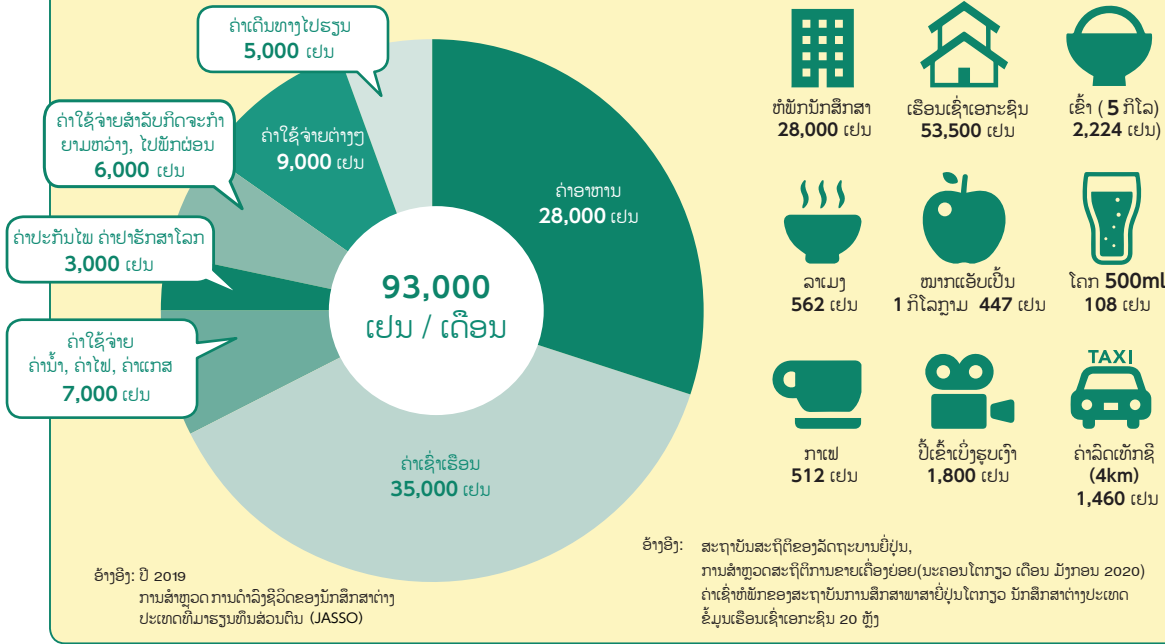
ຄ່າເດີນທາງໄປຮຽນ
5,000 ເຢນ

ຄ່າໃຊ້ຈ່າຍສຳລັບກິດຈະກຳຍາມຫວ່າງ, ໄປພັກຜ່ອນ
6,000 ເຢນ

ຄ່າໃຊ້ຈ່າຍຕ່າງໆ
9,000 ເຢນ

ຄ່າປະກັນໄພ ຄ່າຢາຮັກສາໂລກ
3,000 ເຢນ

ຄ່າໃຊ້ຈ່າຍ
ຄ່ານ້ຳ, ຄ່າໄຟ, ຄ່າແກສ
7,000 ເຢນ

ຄ່າອາຫານ
28,000 ເຢນ

93,000
ເຢນ / ເດືອນ

ຄ່າເຊົ່າເຮືອນ
35,000 ເຢນ

ຫໍພັກນັກສຶກສາ
28,000 ເຢນ

ເຮືອນເຊົ່າເອກະຊົນ
53,500 ເຢນ

ເຂົ້າ ( 5 ກິໂລ)
2,224 ເຢນ)

ລາເມງ
562 ເຢນ

ໝາກແອັບເປີ້ນ
1 ກິໂລກຼາມ 447 ເຢນ

ໂຄກ 500ml
108 ເຢນ

ກາເຟ
512 ເຢນ

ປີ້ເຂົ້າເບິ່ງຮູບເງົາ
1,800 ເຢນ

TAXI
ຄ່າລົດແທັກຊີ
(4km)
1,460 ເຢນ

ອ້າງອີງ: ສະຖາບັນສະຖິຕິຂອງລັດຖະບານຍີ່ປຸ່ນ,
ການສຳຫຼວດສະຖິຕິການຂາຍເຄື່ອງຍ່ອຍ(ນະຄອນໂຕກຽວ ເດືອນ ມັງກອນ 2020)
ຄ່າເຊົ່າຫໍພັກຂອງສະຖາບັນການສຶກສາພາສາຍີ່ປຸ່ນໂຕກຽວ ນັກສຶກສາຕ່າງປະເທດ
ຂໍ້ມູນເຮືອນເຊົ່າເອກະຊົນ 20 ຫ້ອງ

ອ້າງອີງ: ປີ 2019
ການສຳຫຼວດ ການດຳລົງຊີວິດຂອງນັກສຶກສາຕ່າງປະເທດທີ່ມາຮຽນທຶນສ່ວນຕົນ (JASSO)